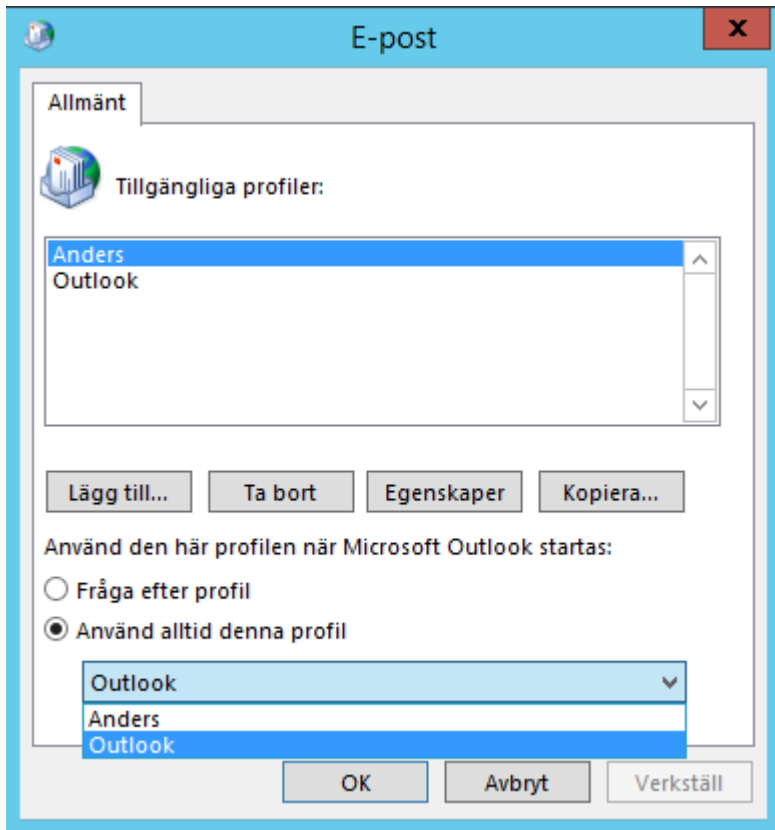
E-post

Allmänt

Tillgängliga profiler:

Anders
Outlook

Lägg till... Ta bort Egenskaper Kopiera...

Använd den här profilen när Microsoft Outlook startas:

Fråga efter profil

Använd alltid denna profil

Outlook

Anders
Outlook

OK Avbryt Verkställ